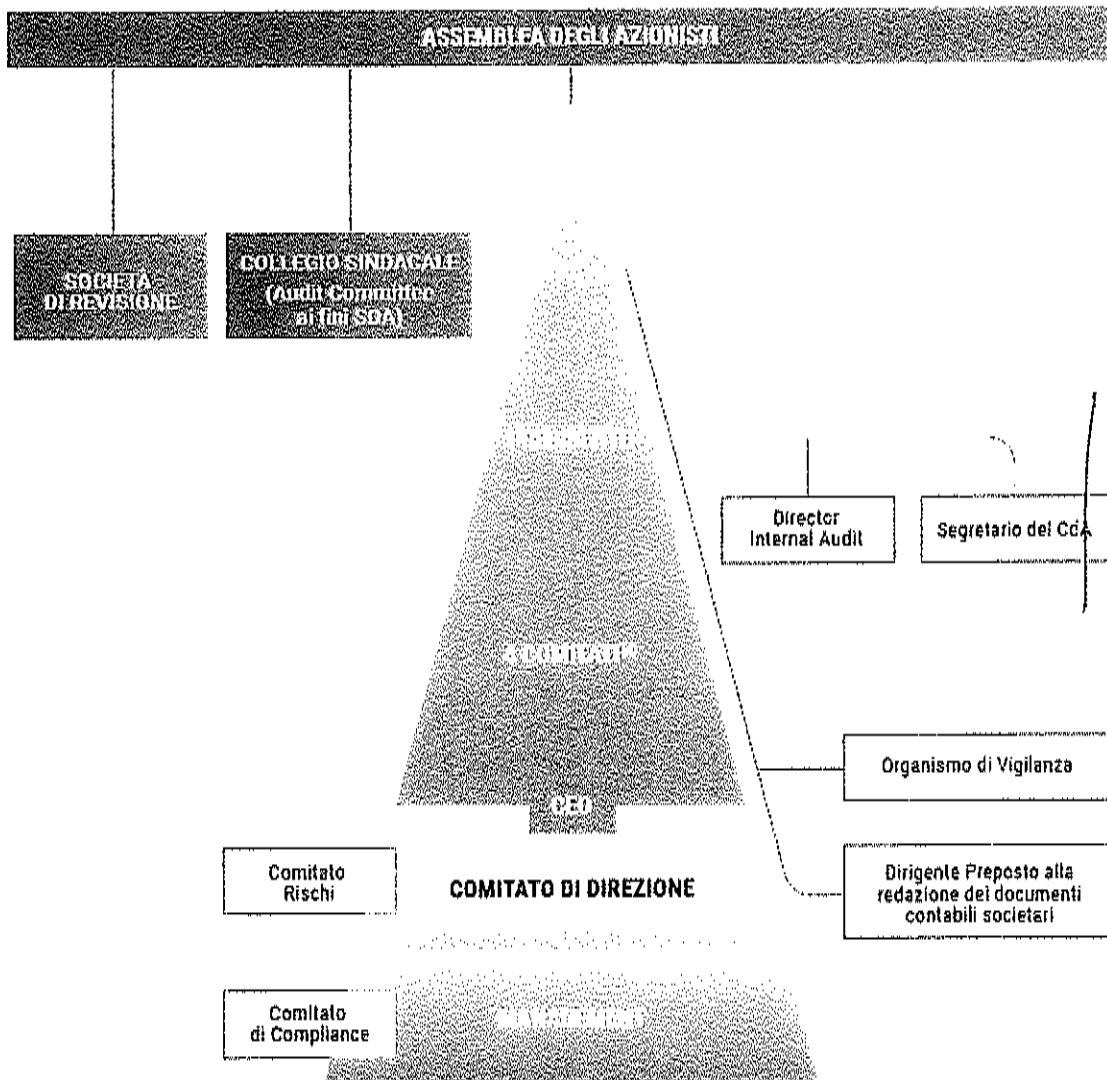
ASSEMBLEA DEGLI AZIONISTI

SOCIETÀ DI REVISIONE

COLLEGIO SINDACALE (Audit Committee ai fini SOA)

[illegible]

Director Internal Audit

Segretario del CdA

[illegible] COMITATI

Organismo di Vigilanza

CEO

Comitato Rischi

COMITATO DI DIREZIONE

Dirigente Preposto alla redazione dei documenti contabili societari

Comitato di Compliance

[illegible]